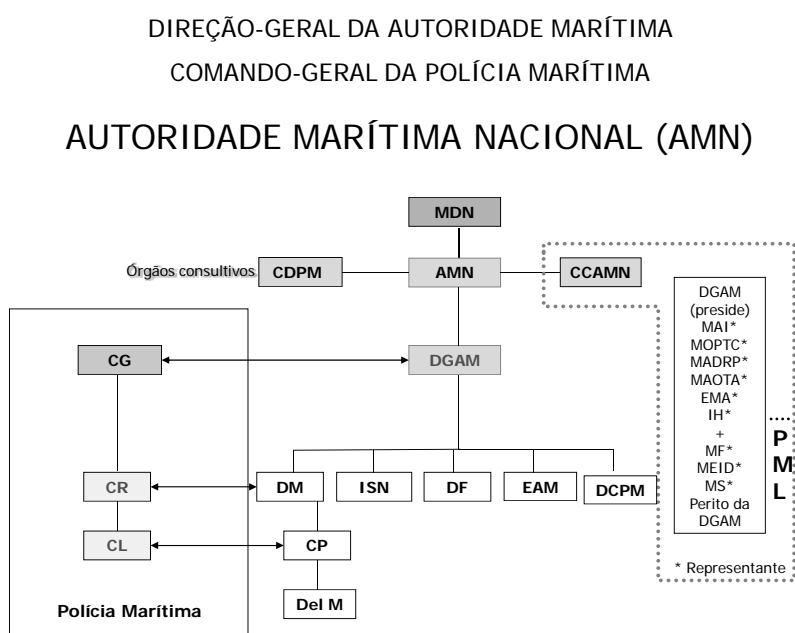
DIREÇÃO-GERAL DA AUTORIDADE MARÍTIMA
COMANDO-GERAL DA POLÍCIA MARÍTIMA

AUTORIDADE MARÍTIMA NACIONAL (AMN)

MDN

Órgãos consultivos CDPM

AMN

CCAMN

DGAM (preside) MAI* MOPTC* MADRP* MAOTA* EMA* IH* + MF* MEID* MS* Perito da DGAM

P M L

* Representante

CG

DGAM

CR

DM

ISN

DF

EAM

DCPM

CL

CP

Del M

Polícia Marítima